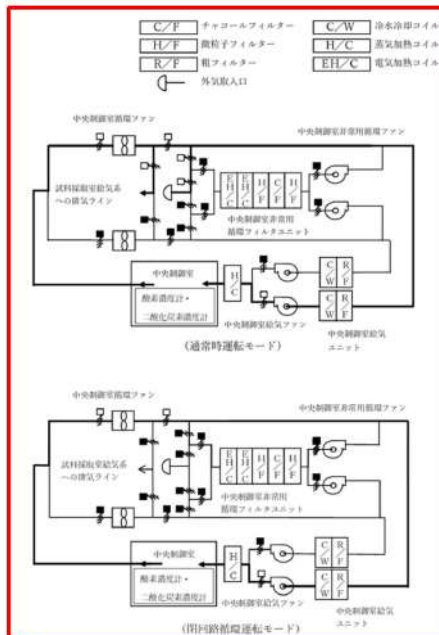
C/F チャコールフィルター
H/F 微粒子フィルター
R/F 粗フィルター
外気取入口
C/W 冷水冷却コイル
H/C 蒸気加熱コイル
EH/C 電気加熱コイル

中央制御室循環ファン
中央制御室非常用循環ファン
試料採取室排気系への排気ライン
EH/C
H/F
C/F
C/F
H/F
中央制御室非常用循環フィルタユニット
中央制御室
酸素濃度計・二酸化炭素濃度計
H/C
C/W
R/F
中央制御室給気ファン
中央制御室給気ユニット
(通常時運転モード)

中央制御室循環ファン
中央制御室非常用循環ファン
試料採取室排気系への排気ライン
EH/C
H/F
C/F
C/F
H/F
中央制御室非常用循環フィルタユニット
中央制御室
酸素濃度計・二酸化炭素濃度計
H/C
C/W
R/F
中央制御室給気ファン
中央制御室給気ユニット
(閉回路循環運転モード)